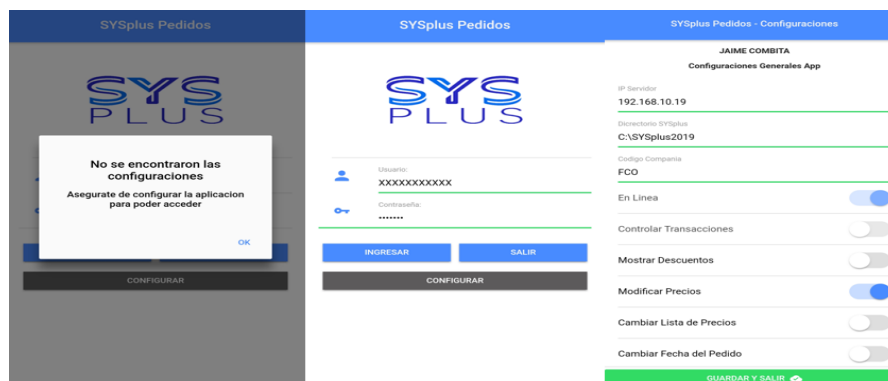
SYSplus Pedidos

SYS
PLUS

No se encontraron las configuraciones

Asegurate de configurar la aplicacion para poder acceder

OK

CONFIGURAR

SYSplus Pedidos

SYS
PLUS

Usuario:
XXXXXXXXXXX

Contraseña:
•••••••

INGRESAR

SALIR

CONFIGURAR

SYSplus Pedidos - Configuraciones

JAIME COMBITA

Configuraciones Generales App

IP Servidor
192.168.10.19

Directorio SYSplus
C:\SYSplus2019

Codigo Compania
FCO

En Linea

Controlar Transacciones

Mostrar Descuentos

Modificar Precios

Cambiar Lista de Precios

Cambiar Fecha del Pedido

GUARDAR Y SALIR